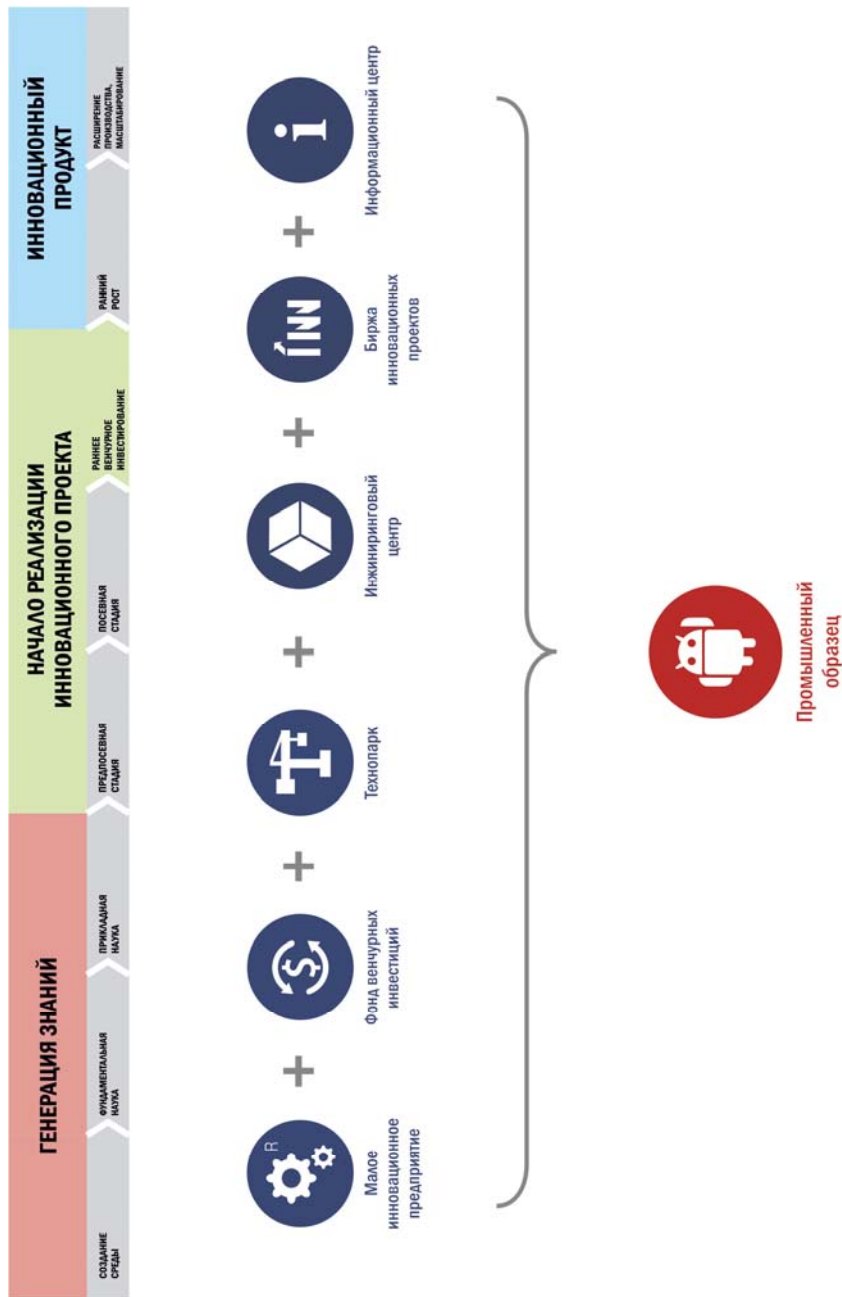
ГЕНЕРАЦИЯ ЗНАНИЙ

НАЧАЛО РЕАЛИЗАЦИИ ИННОВАЦИОННОГО ПРОЕКТА

ИННОВАЦИОННЫЙ ПРОДУКТ

СОЗДАНИЕ СРЕДЫ

ФУНДАМЕНТАЛЬНАЯ НАУКА

ПРИКЛАДНАЯ НАУКА

ПРЕДПОСЕВНАЯ СТАДИЯ

ПОСЕВНАЯ СТАДИЯ

РАННЕЕ ВЕНЧУРНОЕ ИНВЕСТИРОВАНИЕ

РАННИЙ РОСТ

РАСШИРЕНИЕ ПРОИЗВОДСТВА, МАСШТАБИРОВАНИЕ

R

Малое инновационное предприятие

+

Фонд венчурных инвестиций

+

Технопарк

+

Инжиниринговый центр

+

Биржа инновационных проектов

+

Информационный центр

Промышленный образец